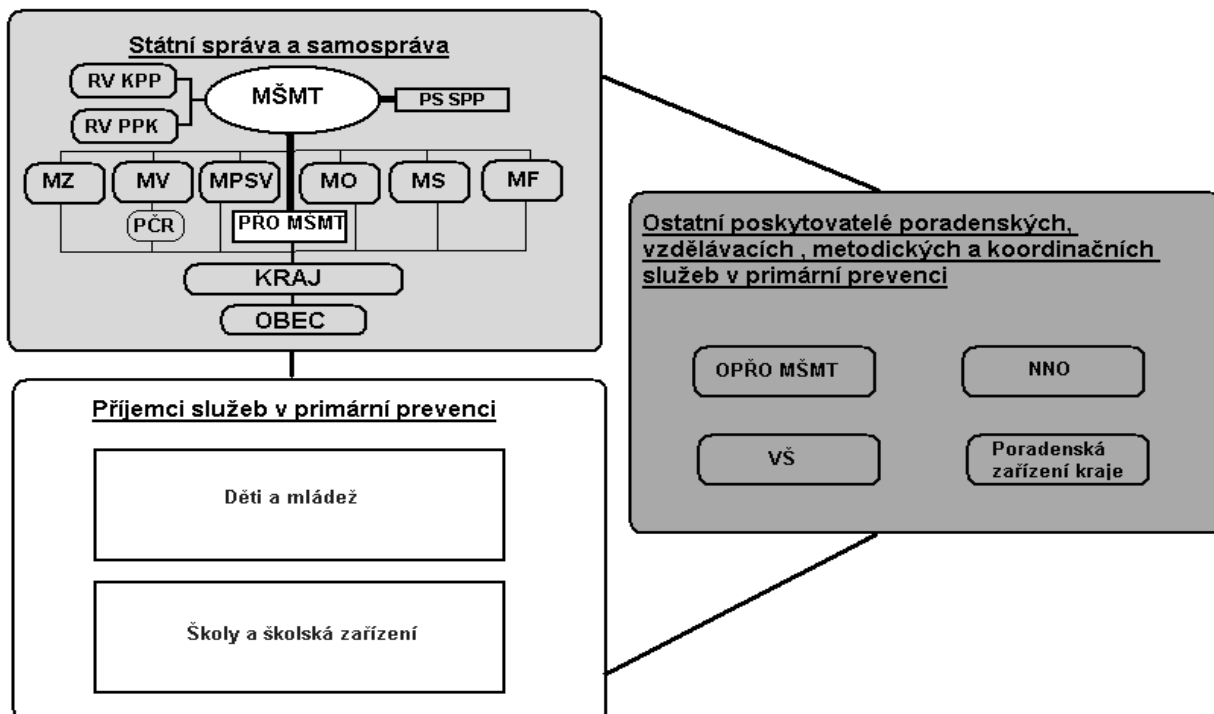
Státní správa a samospráva

RV KPP

RV PPK

MŠMT

PS SPP

MZ

MV

MPSV

MO

MS

MF

PČR

PŘO MŠMT

KRAJ

OBEC

Ostatní poskytovatelé poradenských, vzdělávacích , metodických a koordinačních služeb v primární prevenci

OPŘO MŠMT

NNO

VŠ

Poradenská zařízení kraje

Příjemci služeb v primární prevenci

Děti a mládež

Školy a školská zařízení